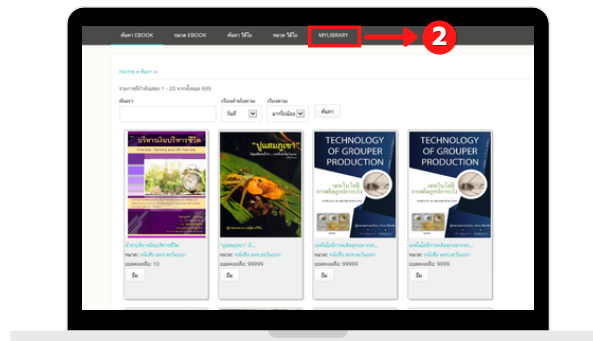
ค้นหา EBOOK หมวด EBOOK ค้นหา วีดีโอ หมวด วีดีโอ MYLIBRARY

2

Home » ค้นหา »

รายการที่กำลังแสดง 1 - 20 จากทั้งหมด 699

ค้นหา

เรียงลำดับตาม วันที่

เรียงตาม มากไปน้อย

ค้นหา

บริหารเงินบริหารชีวิต

"ปูแสมภูเขา"

TECHNOLOGY OF GROUPER PRODUCTION

TECHNOLOGY OF GROUPER PRODUCTION

เทคโนโลยีการผลิตลูกปลากะรัง

เทคโนโลยีการผลิตลูกปลากะรัง

ลำหารบริหารเงินบริหารชีวิต

หมวด: หนังสือ ผศ.ดร.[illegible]

ยอดคงเหลือ: 99999

ยืม

"ปูแสมภูเขา" ลี...

หมวด: หนังสือ ผศ.ดร.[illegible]

ยอดคงเหลือ: 99999

ยืม

เทคโนโลยีการผลิตลูกปลากะ...

หมวด: หนังสือ ผศ.ดร.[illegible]

ยอดคงเหลือ: 99999

ยืม

เทคโนโลยีการผลิตลูกปลากะ...

หมวด: หนังสือ ผศ.ดร.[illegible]

ยอดคงเหลือ: 99999

ยืม